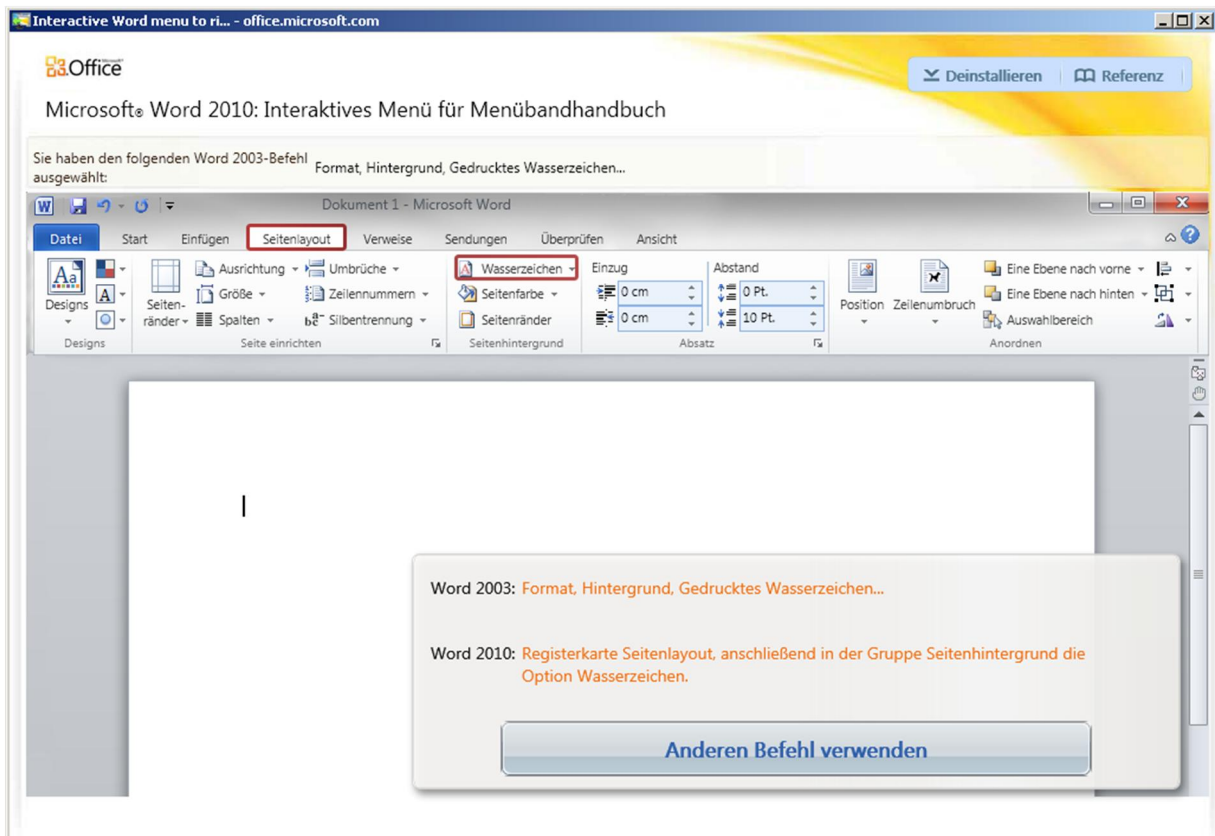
Interactive Word menu to ri... - office.microsoft.com

Office

Deinstallieren
Referenz

Microsoft® Word 2010: Interaktives Menü für Menübandhandbuch

Sie haben den folgenden Word 2003-Befehl ausgewählt: Format, Hintergrund, Gedrucktes Wasserzeichen...

Dokument 1 - Microsoft Word

Datei
Start
Einfügen
Seitenlayout
Verweise
Sendungen
Überprüfen
Ansicht

Designs
Seitenränder
Ausrichtung
Größe
Spalten
Umbrüche
Zeilennummern
Silbentrennung
Wasserzeichen
Seitenfarbe
Seitenränder
Einzug
0 cm
0 cm
Abstand
0 Pt.
10 Pt.
Position
Zeilenumbruch
Eine Ebene nach vorne
Eine Ebene nach hinten
Auswahlbereich

Designs
Seite einrichten
Seitenhintergrund
Absatz
Anordnen

Word 2003: Format, Hintergrund, Gedrucktes Wasserzeichen...

Word 2010: Registerkarte Seitenlayout, anschließend in der Gruppe Seitenhintergrund die Option Wasserzeichen.

Anderen Befehl verwenden